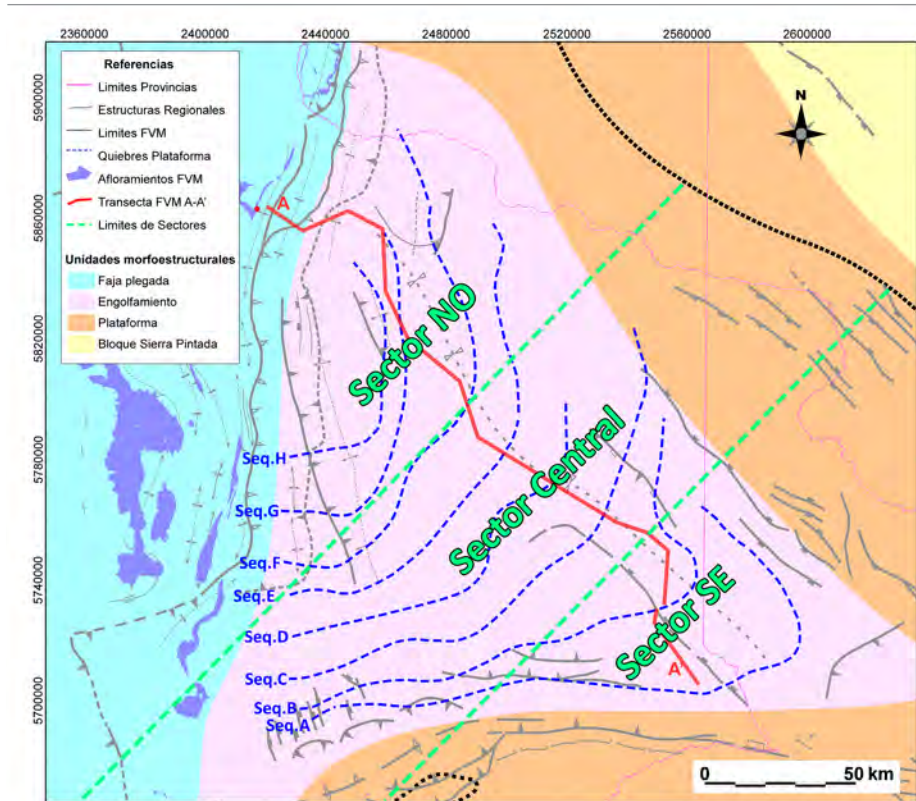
2360000 2400000 2440000 2480000 2520000 2560000 2600000

5900000
5860000
5820000
5780000
5740000
5700000

Referencias
Limites Provincias
Estructuras Regionales
Limites FVM
Quiebres Plataforma
Afloramientos FVM
Transecta FVM A-A'
Limites de Sectores

Unidades morfoestructurales
Faja plegada
Engolfamiento
Plataforma
Bloque Sierra Pintada

N

A
A'

Sector NO
Sector Central
Sector SE

Seq.H
Seq.G
Seq.F
Seq.E
Seq.D
Seq.C
Seq.B
Seq.A

0 50 km